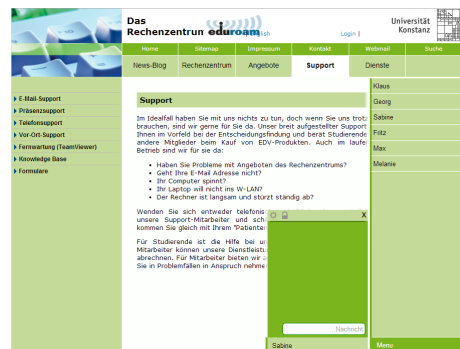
Das Rechenzentrum eduroam lish

Login |

Universität Konstanz

Home | Sitemap | Impressum | Kontakt | Webmail | Suche

News-Blog | Rechenzentrum | Angebote | Support | Dienste

E-Mail-Support
Präsenzsupport
Telefonsupport
Vor-Ort-Support
Fernwartung (TeamViewer)
Knowledge Base
Formulare

Support

Im Idealfall haben Sie mit uns nichts zu tun, doch wenn Sie uns trotz brauchen, sind wir gerne für Sie da. Unser breit aufgestellter Support Ihnen im Vorfeld bei der Entscheidungsfindung und berät Studierende andere Mitglieder beim Kauf von EDV-Produkten. Auch im laufe Betrieb sind wir für Sie da:

Haben Sie Probleme mit Angeboten des Rechenzentrums?
Geht Ihre E-Mail Adresse nicht?
Ihr Computer spinnt?
Ihr Laptop will nicht ins W-LAN?
Der Rechner ist langsam und stürzt ständig ab?

Wenden Sie sich entweder telefonis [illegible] unsere Support-Mitarbeiter und sch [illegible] kommen Sie gleich mit Ihrem "Patiente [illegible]

Für Studierende ist die Hilfe bei u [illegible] Mitarbeiter können unsere Dienstleist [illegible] abrechnen. Für Mitarbeiter bieten wir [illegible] Sie in Problemfällen in Anspruch nehme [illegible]

Klaus
Georg
Sabine
Fritz
Max
Melanie

X

Nachricht

Sabine

Menu